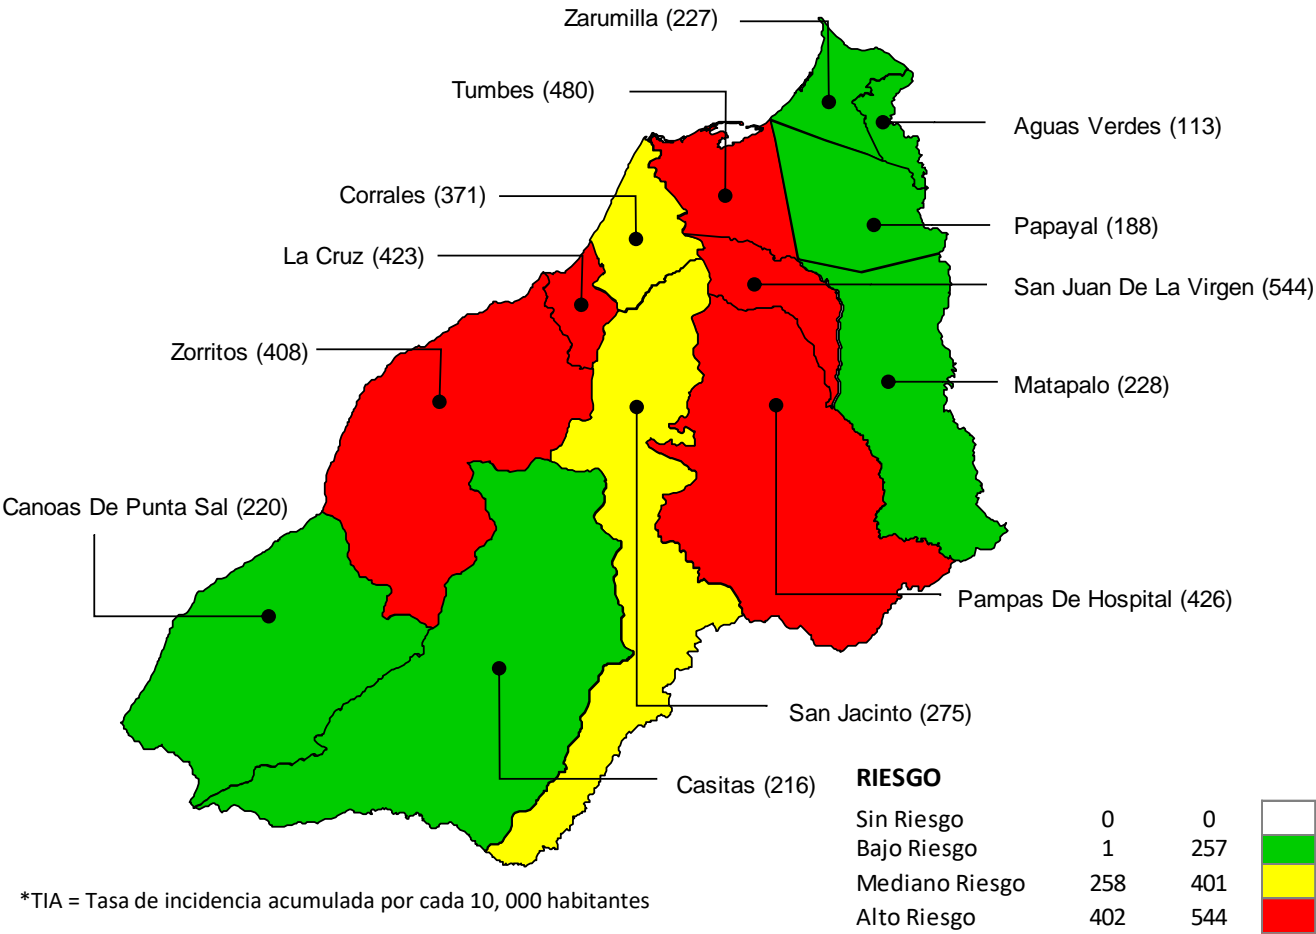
Zarumilla (227)

Tumbes (480)

Aguas Verdes (113)

Corrales (371)

Papayal (188)

La Cruz (423)

San Juan De La Virgen (544)

Zorritos (408)

Matapalo (228)

Canoas De Punta Sal (220)

Pampas De Hospital (426)

San Jacinto (275)

Casitas (216)

RIESGO

| | | | |
|---|---|---|---|
| Sin Riesgo | 0 | 0 | |
| Bajo Riesgo | 1 | 257 | |
| Mediano Riesgo | 258 | 401 | |
| Alto Riesgo | 402 | 544 | |

*TIA = Tasa de incidencia acumulada por cada 10, 000 habitantes